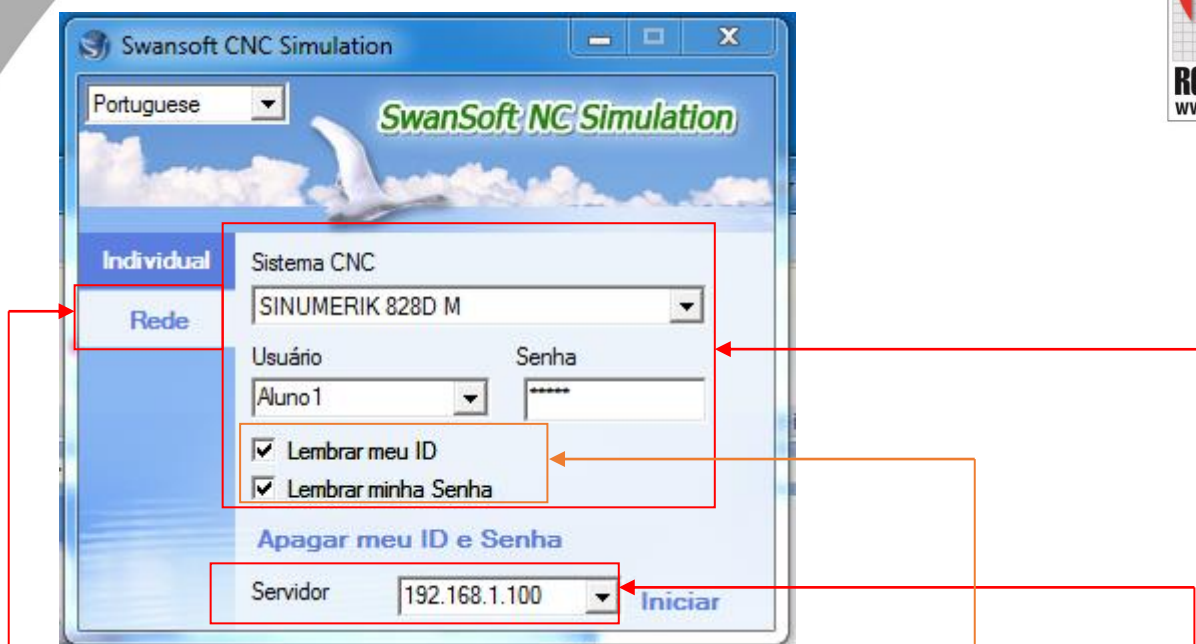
Swansoft CNC Simulation

Portuguese

SwanSoft NC Simulation

Individual

Rede

Sistema CNC

SINUMERIK 828D M

Usuário

Senha

Aluno1

******

Lembrar meu ID

Lembrar minha Senha

Apagar meu ID e Senha

Servidor

192.168.1.100

Iniciar

RO
WW